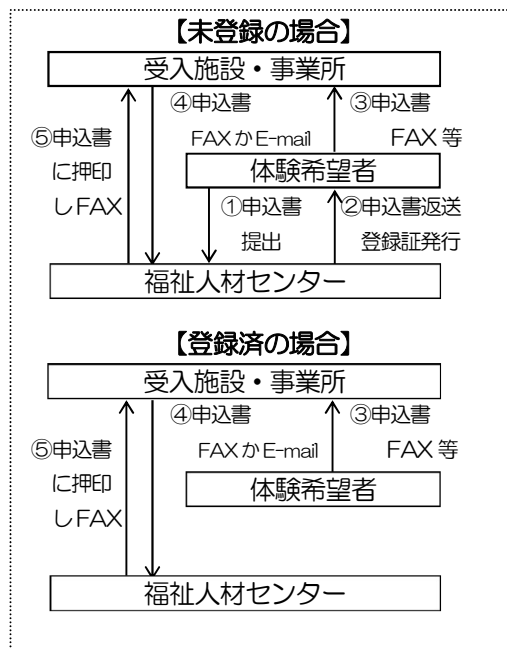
【未登録の場合】

受入施設・事業所

⑤申込書に押印しFAX

④申込書 FAXかE-mail

③申込書 FAX等

体験希望者

①申込書提出

②申込書返送 登録証発行

福祉人材センター

【登録済の場合】

受入施設・事業所

⑤申込書に押印しFAX

④申込書 FAXかE-mail

③申込書 FAX等

体験希望者

福祉人材センター